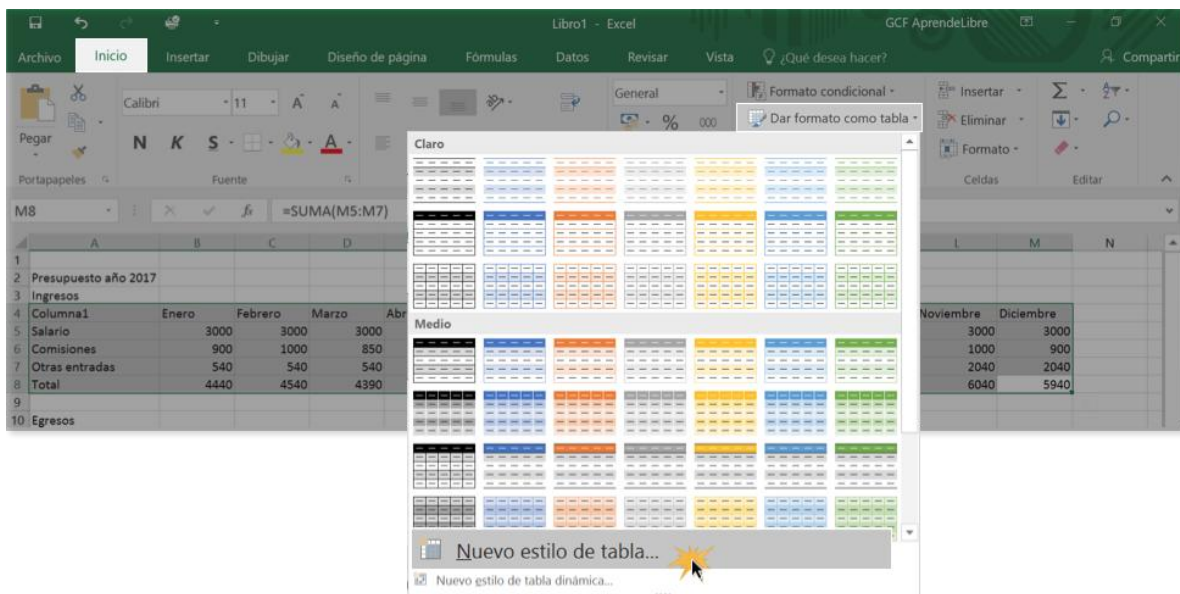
Libro1 - Excel
GCF AprendeLibre

Archivo Inicio Insertar Dibujar Diseño de página Fórmulas Datos Revisar Vista ¿Qué desea hacer? Compartir

Pegar
Calibri 11
N K S
General
%
000
Formato condicional
Dar formato como tabla
Insertar
Eliminar
Formato
Portapapeles Fuente Celdas Editar

M8 =SUMA(M5:M7)

A B C D L M N

2 Presupuesto año 2017
3 Ingresos

| Columna1 | Enero | Febrero | Marzo | Abr | Noviembre | Diciembre |
|---|---|---|---|---|---|---|
| Salario | 3000 | 3000 | 3000 | | 3000 | 3000 |
| Comisiones | 900 | 1000 | 850 | | 1000 | 900 |
| Otras entradas | 540 | 540 | 540 | | 2040 | 2040 |
| Total | 4440 | 4540 | 4390 | | 6040 | 5940 |

10 Egresos

Claro
Medio

Nuevo estilo de tabla...
Nuevo estilo de tabla dinámica...